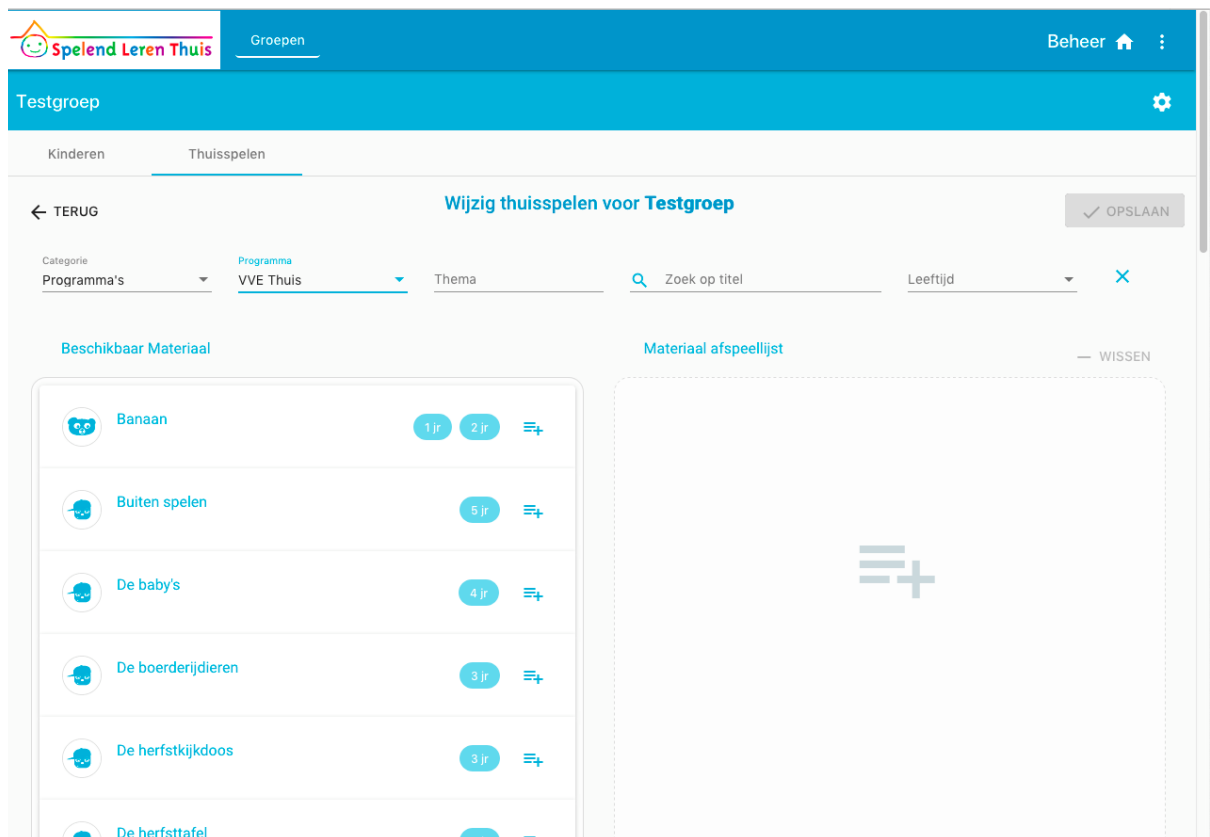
Spelend Leren Thuis

Groepen

Beheer

Testgroep

Kinderen

Thuisspelen

TERUG

Wijzig thuisspelen voor Testgroep

OPSLAAN

Categorie
Programma's

Programma
VVE Thuis

Thema

Zoek op titel

Leeftijd

Beschikbaar Materiaal

Materiaal afspeellijst

— WISSEN

Banaan 1 jr 2 jr

Buiten spelen 5 jr

De baby's 4 jr

De boerderijdieren 3 jr

De herfstkijkdoos 3 jr

De herfsttafel